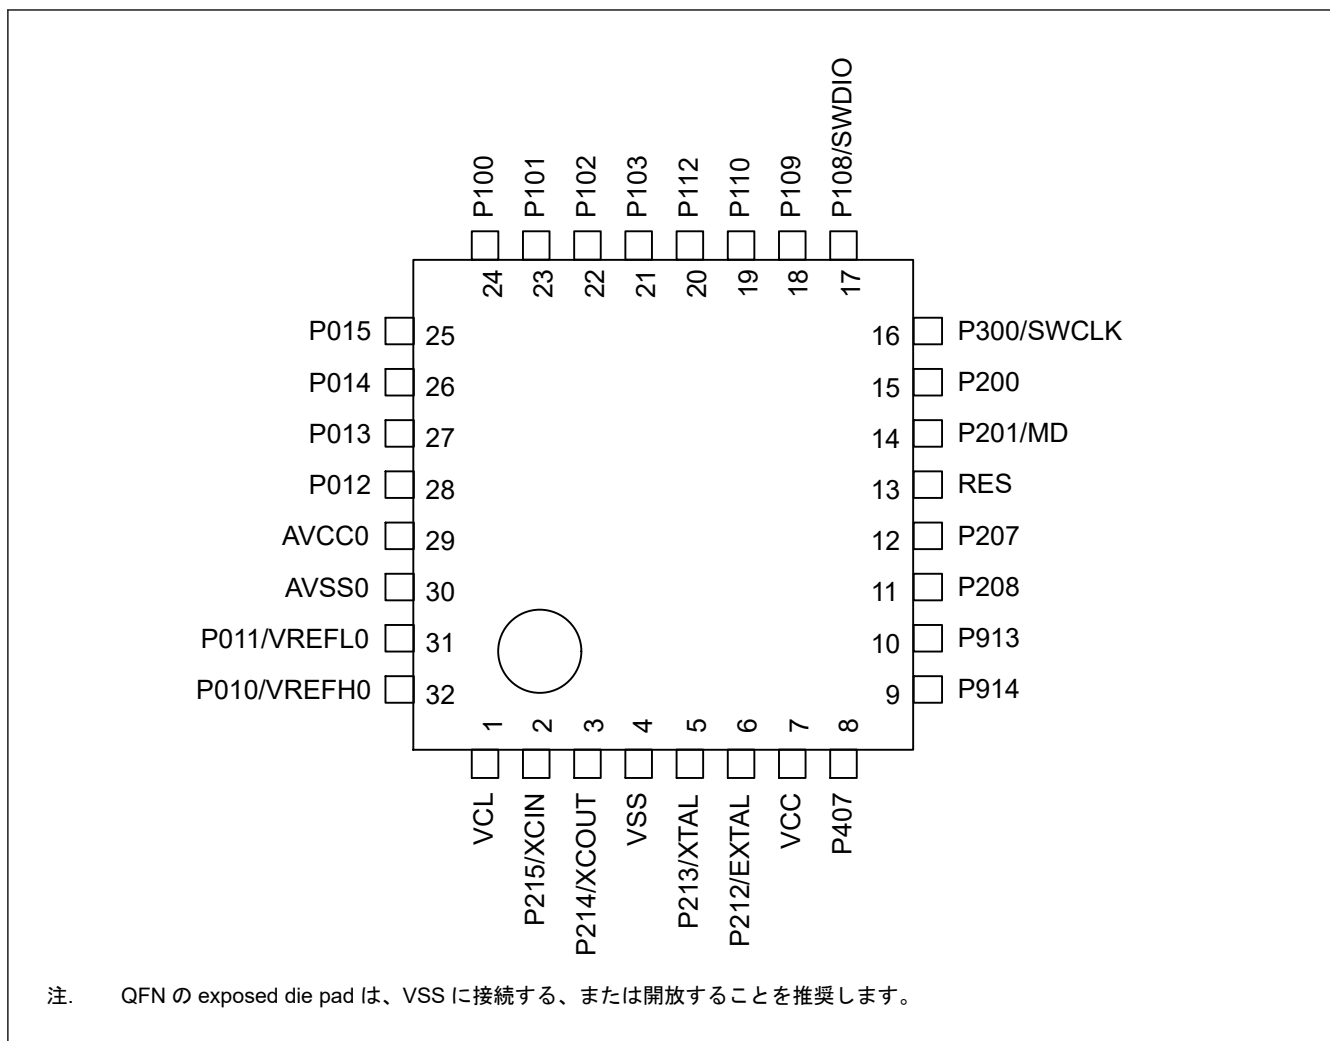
P100 P101 P102 P103 P112 P110 P109 P108/SWDIO

24 23 22 21 20 19 18 17

P015 25
P014 26
P013 27
P012 28
AVCC0 29
AVSS0 30
P011/VREFL0 31
P010/VREFH0 32

16 P300/SWCLK
15 P200
14 P201/MD
13 RES
12 P207
11 P208
10 P913
9 P914

1 2 3 4 5 6 7 8

VCL P215/XCIN P214/XCOUT VSS P213/XTAL P212/EXTAL VCC P407

注. QFN の exposed die pad は、VSS に接続する、または開放することを推奨します。